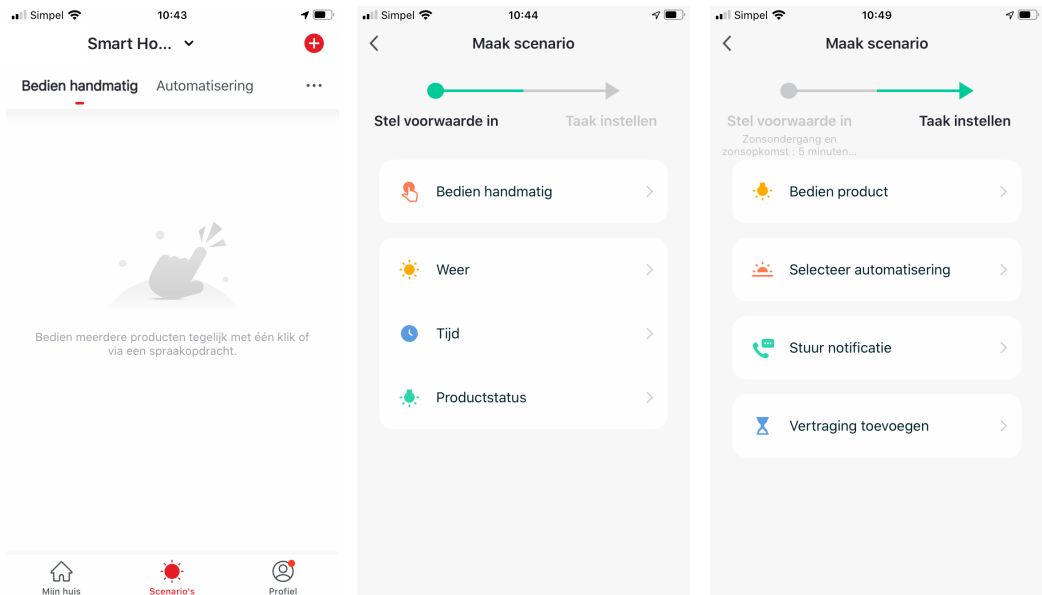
Simpel 10:43

Smart Ho...

Bedien handmatig Automatisering ···

Bedien meerdere producten tegelijk met één klik of via een spraakopdracht.

Mijn huis Scenario's Profiel

Simpel 10:44

Maak scenario

Stel voorwaarde in Taak instellen

Bedien handmatig

Weer

Tijd

Productstatus

Simpel 10:49

Maak scenario

Stel voorwaarde in Taak instellen

Zonsondergang en zonsopkomst : 5 minuten...

Bedien product

Selecteer automatisering

Stuur notificatie

Vertraging toevoegen